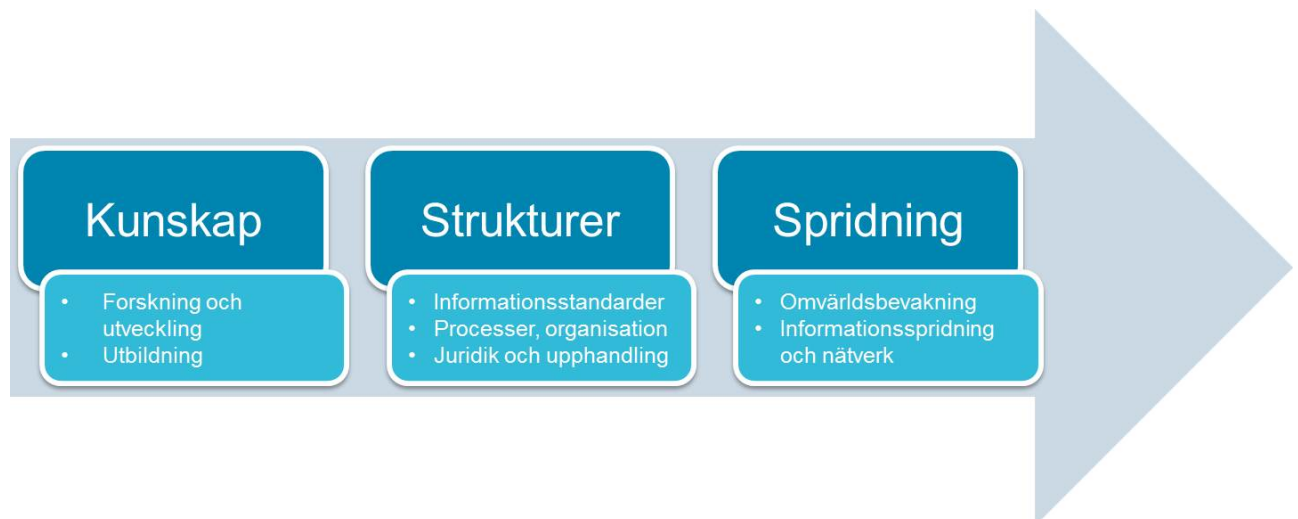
Kunskap

- Forskning och utveckling
- Utbildning

Strukturer

- Informationsstandarder
- Processer, organisation
- Juridik och upphandling

Spridning

- Omvärldsbevakning
- Informationsspridning och nätverk